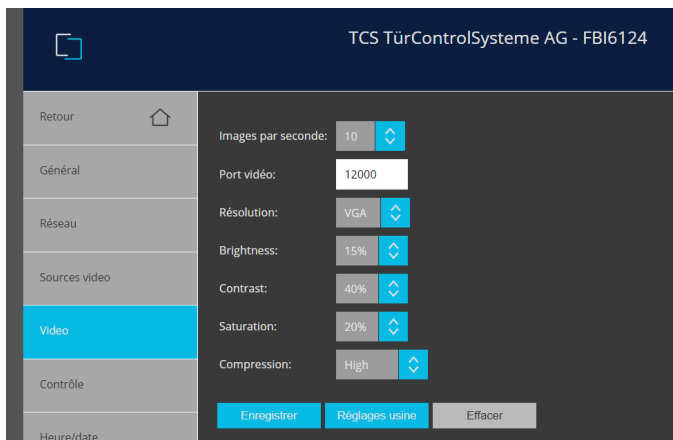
TCS TürControlSysteme AG - FBI6124

Retour

Général

Réseau

Sources video

Video

Contrôle

Heure/date

Images par seconde: 10

Port vidéo: 12000

Résolution: VGA

Brightness: 15%

Contrast: 40%

Saturation: 20%

Compression: High

Enregistrer
Réglages usine
Effacer